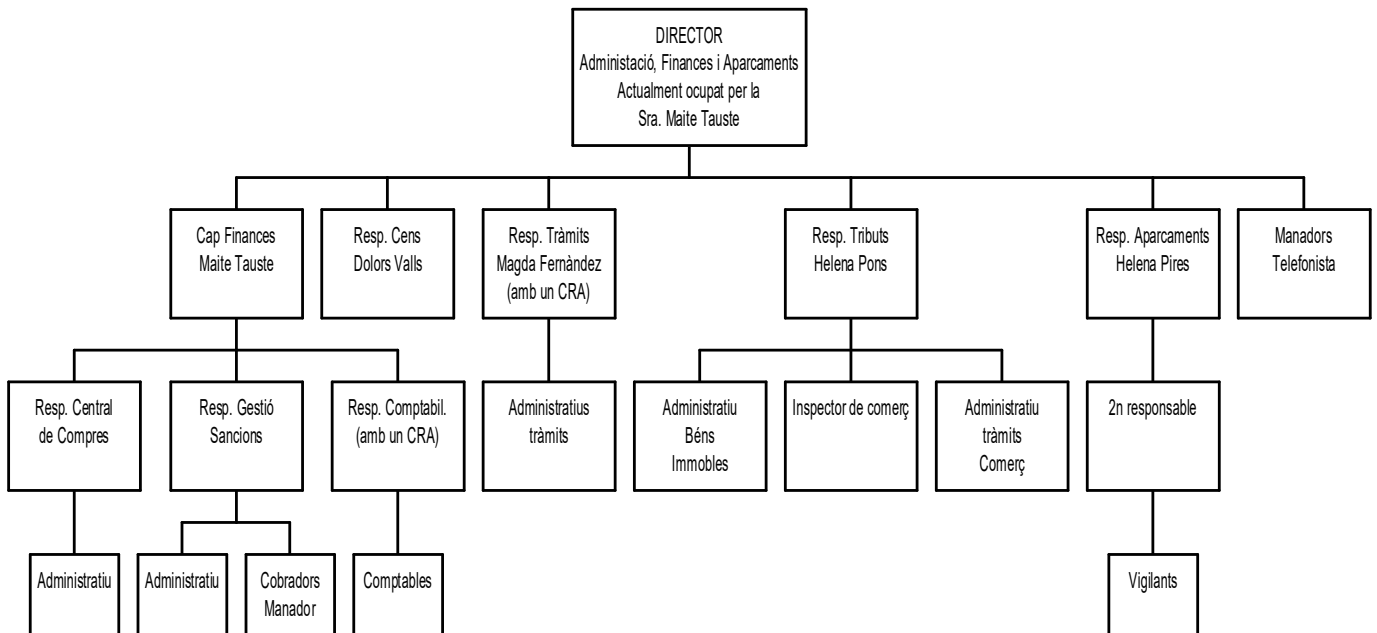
DIRECTOR
Administació, Finances i Aparcaments
Actualment ocupat per la
Sra. Maite Tauste

Cap Finances
Maite Tauste

Resp. Cens
Dolors Valls

Resp. Tràmits
Magda Fernàndez
(amb un CRA)

Resp. Tributs
Helena Pons

Resp. Aparcaments
Helena Pires

Manadors
Telefonista

Resp. Central
de Compres

Resp. Gestió
Sancions

Resp. Comptabil.
(amb un CRA)

Administratius
tràmits

Administratiu
Béns
Immobles

Inspector de comerç

Administratiu
tràmits
Comerç

2n responsable

Administratiu

Administratiu

Cobradors
Manador

Comptables

Vigilants